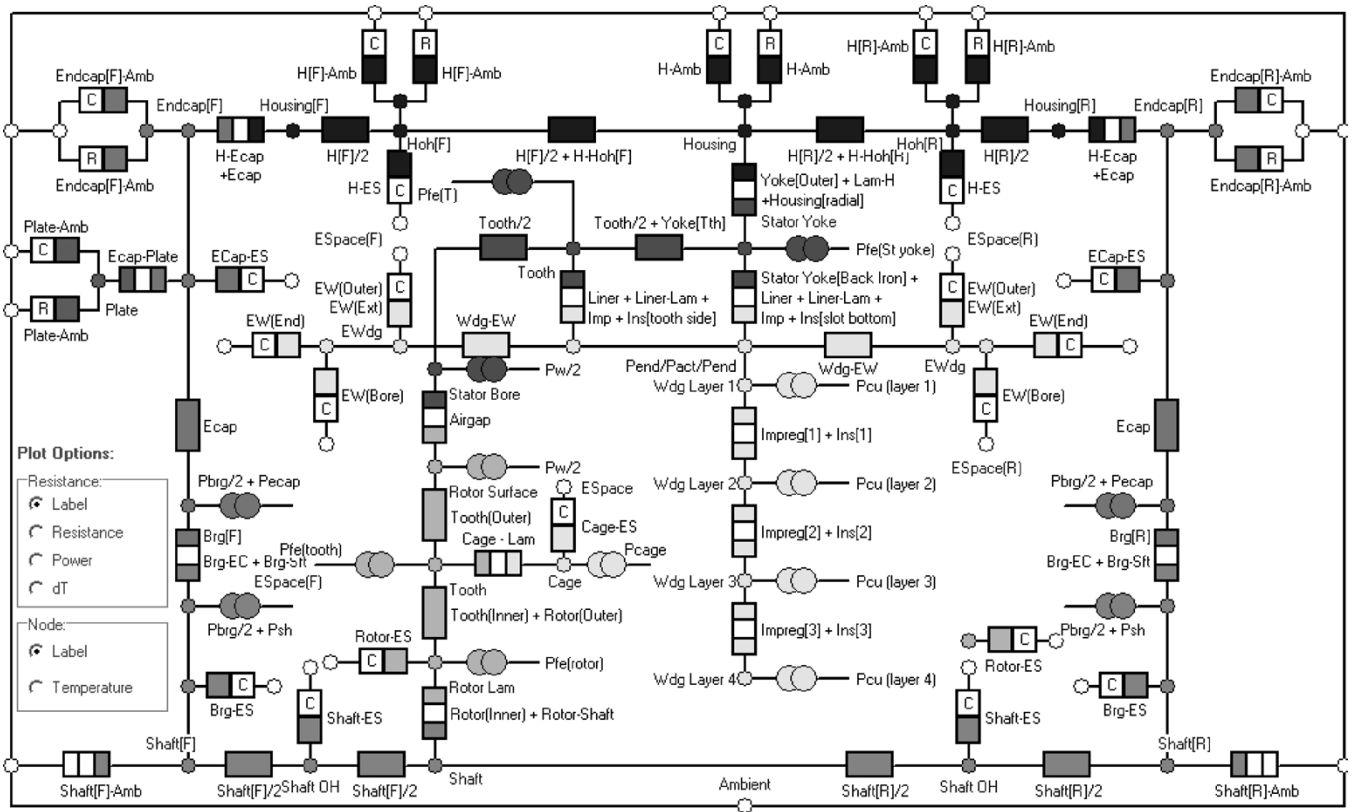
C
R
H[F]-Amb
H[F]-Amb
C
R
H-Amb
H-Amb
H[R]-Amb
C
R
H[R]-Amb
Endcap[F]-Amb
C
R
Endcap[F]-Amb
Endcap[F]
Housing[F]
H-Ecap
+Ecap
H[F]/2
Hoh[F]
H[F]/2 + H-Hoh[F]
Housing
H[R]/2 + H-Hoh[R]
Hoh[R]
H[R]/2
Housing[R]
Endcap[R]
H-Ecap
+Ecap
Endcap[R]-Amb
C
R
Endcap[R]-Amb
H-ES
C
Pfe(T)
Yoke[Outer] + Lam-H
+Housing[radial]
Stator Yoke
C
H-ES
Tooth/2
Tooth/2 + Yoke[Tth]
Pfe(St yoke)
ESpace(F)
ESpace(R)
Plate-Amb
C
Ecap-Plate
Plate
R
Plate-Amb
ECap-ES
C
Tooth
Liner + Liner-Lam +
Imp + Ins[tooth side]
Stator Yoke[Back Iron] +
Liner + Liner-Lam +
Imp + Ins[slot bottom]
C
EW(Outer)
EW(Ext)
EWdg
C
EW(Outer)
EW(Ext)
ECap-ES
C
EW(End)
C
Wdg-EW
Pw/2
Pend/Pact/Pend
Wdg-EW
EWdg
EW(End)
C
C
EW(Bore)
Stator Bore
Airgap
Wdg Layer 1
Pcu (layer 1)
C
EW(Bore)
ESpace(R)
Ecap
Impreg[1] + Ins[1]
Ecap
Plot Options:
Resistance:
Label
Resistance
Power
dT
Pbrg/2 + Pecap
Brg[F]
Brg-EC + Brg-Sft
Pfe(tooth)
ESpace(F)
Pw/2
Rotor Surface
Tooth(Outer)
ESpace
C
Cage-ES
Cage - Lam
Cage
Pcage
Tooth
Wdg Layer 2
Pcu (layer 2)
Impreg[2] + Ins[2]
Wdg Layer 3
Pcu (layer 3)
Pbrg/2 + Pecap
Brg[R]
Brg-EC + Brg-Sft
Pbrg/2 + Psh
Node:
Label
Temperature
Tooth(Inner) + Rotor(Outer)
Rotor-ES
C
Pfe(rotor)
Impreg[3] + Ins[3]
Wdg Layer 4
Pcu (layer 4)
C
Pbrg/2 + Psh
Rotor-ES
C
C
Brg-ES
Rotor Lam
Rotor(Inner) + Rotor-Shaft
C
Shaft-ES
C
Shaft-ES
C
Brg-ES
Shaft[F]
Shaft[F]-Amb
Shaft[F]/2
Shaft OH
Shaft[F]/2
Shaft
Ambient
Shaft[R]/2
Shaft OH
Shaft[R]/2
Shaft[R]
Shaft[R]-Amb